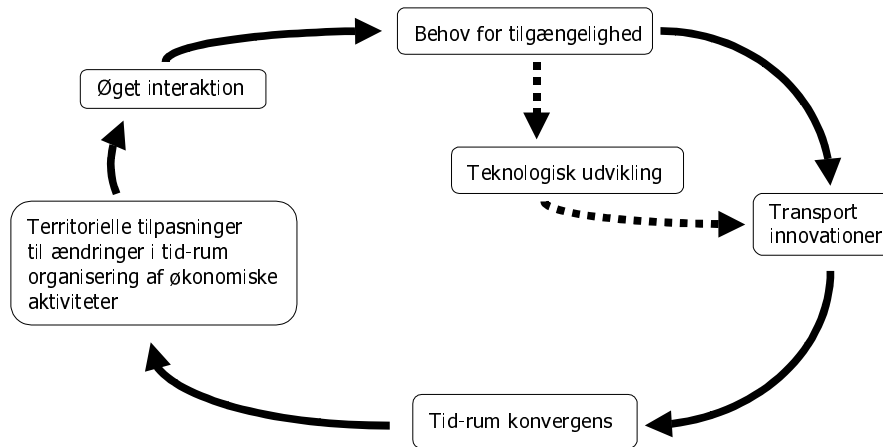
Behov for tilgængelighed

Teknologisk udvikling

Transport innovationer

Tid-rum konvergens

Territorielle tilpasninger til ændringer i tid-rum organisering af økonomiske aktiviteter

Øget interaktion